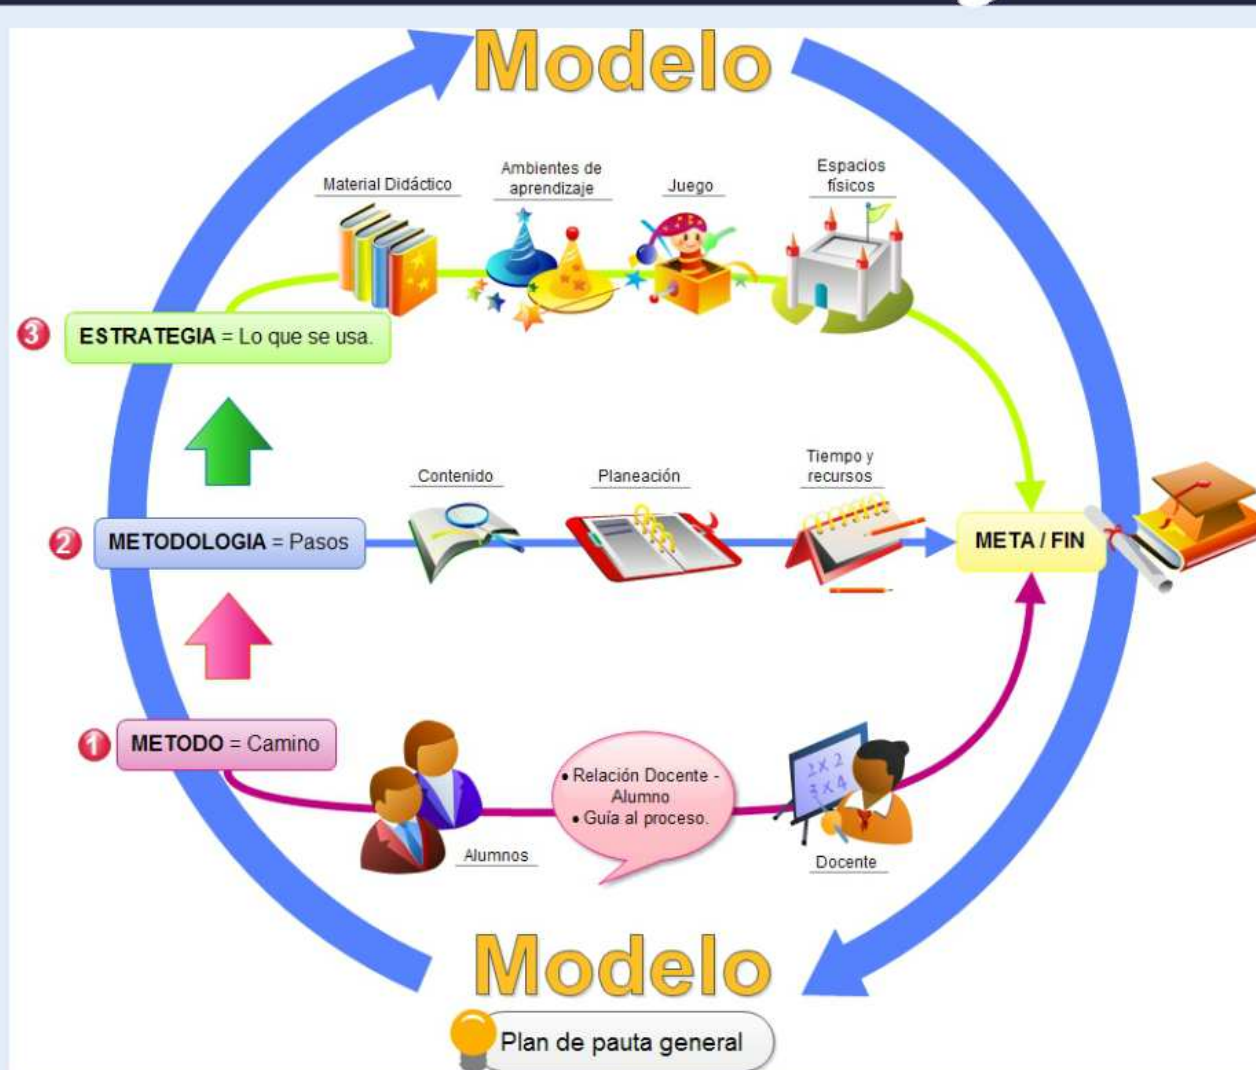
Modelo

Material Didáctico

Ambientes de aprendizaje

Juego

Espacios físicos

3 ESTRATEGIA = Lo que se usa.

Contenido

Planeación

Tiempo y recursos

2 METODOLOGIA = Pasos

META / FIN

1 METODO = Camino

• Relación Docente - Alumno
• Guía al proceso.

Alumnos

Docente

$2\times2$
$3\times4$

Modelo

Plan de pauta general